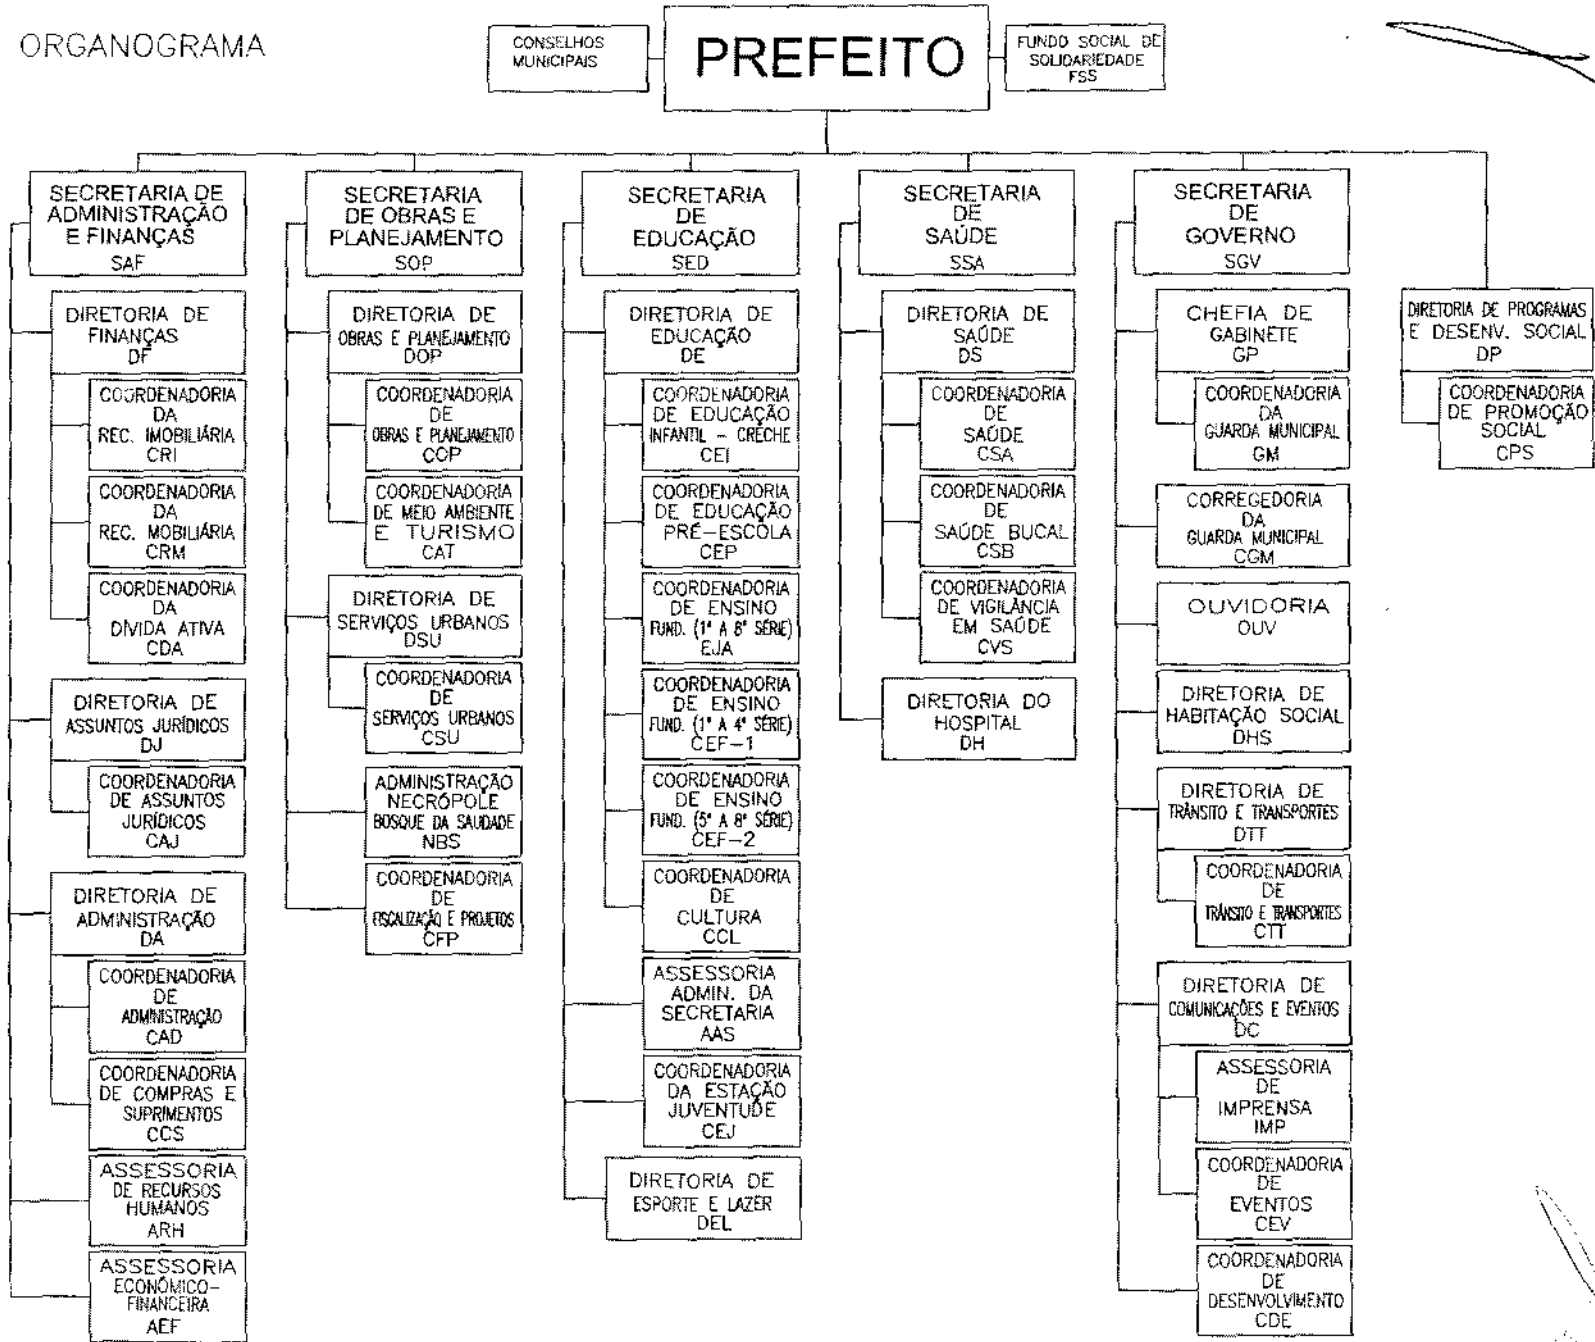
ORGANOGRAMA

CONSELHOS MUNICIPAIS

PREFEITO

FUNDO SOCIAL DE SOLIDARIEDADE FSS

SECRETARIA DE ADMINISTRAÇÃO E FINANÇAS SAF

DIRETORIA DE FINANÇAS DF

COORDENADORIA DA REC. IMOBILIÁRIA CRI

COORDENADORIA DA REC. MOBILIÁRIA CRM

COORDENADORIA DA DÍVIDA ATIVA CDA

DIRETORIA DE ASSUNTOS JURÍDICOS DJ

COORDENADORIA DE ASSUNTOS JURÍDICOS CAJ

DIRETORIA DE ADMINISTRAÇÃO DA

COORDENADORIA DE ADMINISTRAÇÃO CAD

COORDENADORIA DE COMPRAS E SUPRIMENTOS CCS

ASSESSORIA DE RECURSOS HUMANOS ARH

ASSESSORIA ECONÔMICO-FINANCEIRA AEF

SECRETARIA DE OBRAS E PLANEJAMENTO SOP

DIRETORIA DE OBRAS E PLANEJAMENTO DOP

COORDENADORIA DE OBRAS E PLANEJAMENTO COP

COORDENADORIA DE MEIO AMBIENTE E TURISMO CAT

DIRETORIA DE SERVIÇOS URBANOS DSU

COORDENADORIA DE SERVIÇOS URBANOS CSU

ADMINISTRAÇÃO NECRÓPOLE BOSQUE DA SAUDADE NBS

COORDENADORIA DE FISCALIZAÇÃO E PROJETOS CFP

SECRETARIA DE EDUCAÇÃO SED

DIRETORIA DE EDUCAÇÃO DE

COORDENADORIA DE EDUCAÇÃO INFANTIL – CRECHE CEI

COORDENADORIA DE EDUCAÇÃO PRÉ-ESCOLA CEP

COORDENADORIA DE ENSINO FUND. (1ª A 8ª SÉRIE) EJA

COORDENADORIA DE ENSINO FUND. (1ª A 4ª SÉRIE) CEF-1

COORDENADORIA DE ENSINO FUND. (5ª A 8ª SÉRIE) CEF-2

COORDENADORIA DE CULTURA CCL

ASSESSORIA ADMIN. DA SECRETARIA AAS

COORDENADORIA DA ESTAÇÃO JUVENTUDE CEJ

DIRETORIA DE ESPORTE E LAZER DEL

SECRETARIA DE SAÚDE SSA

DIRETORIA DE SAÚDE DS

COORDENADORIA DE SAÚDE CSA

COORDENADORIA DE SAÚDE BUCAL CSB

COORDENADORIA DE VIGILÂNCIA EM SAÚDE CVS

DIRETORIA DO HOSPITAL DH

SECRETARIA DE GOVERNO SGV

CHEFIA DE GABINETE GP

COORDENADORIA DA GUARDA MUNICIPAL GM

CORREGEDORIA DA GUARDA MUNICIPAL CGM

OUVIDORIA OUV

DIRETORIA DE HABITAÇÃO SOCIAL DHS

DIRETORIA DE TRÂNSITO E TRANSPORTES DTT

COORDENADORIA DE TRÂNSITO E TRANSPORTES CTT

DIRETORIA DE COMUNICAÇÕES E EVENTOS DC

ASSESSORIA DE IMPRENSA IMP

COORDENADORIA DE EVENTOS CEV

COORDENADORIA DE DESENVOLVIMENTO CDE

DIRETORIA DE PROGRAMAS E DESENV. SOCIAL DP

COORDENADORIA DE PROMOÇÃO SOCIAL CPS